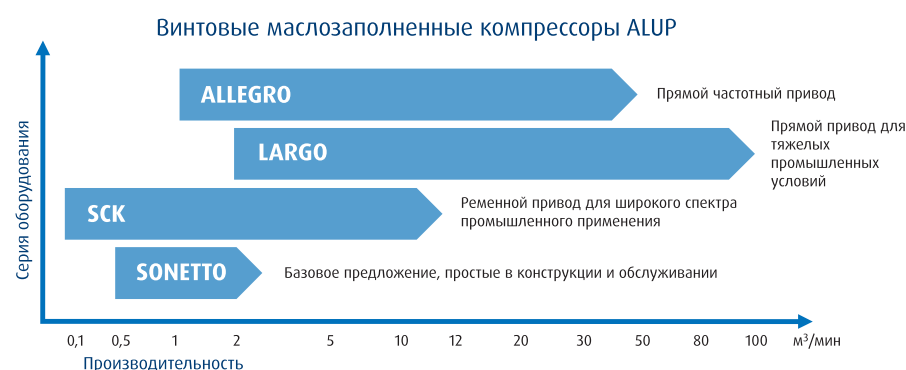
Винтовые маслозаполненные компрессоры ALUP

Серия оборудования

ALLEGRO

Прямой частотный привод

LARGO

Прямой привод для тяжелых промышленных условий

SCK

Ременной привод для широкого спектра промышленного применения

SONETTO

Базовое предложение, простые в конструкции и обслуживании

0,1 0,5 1 2 5 10 12 20 30 50 80 100 м³/мин

Производительность